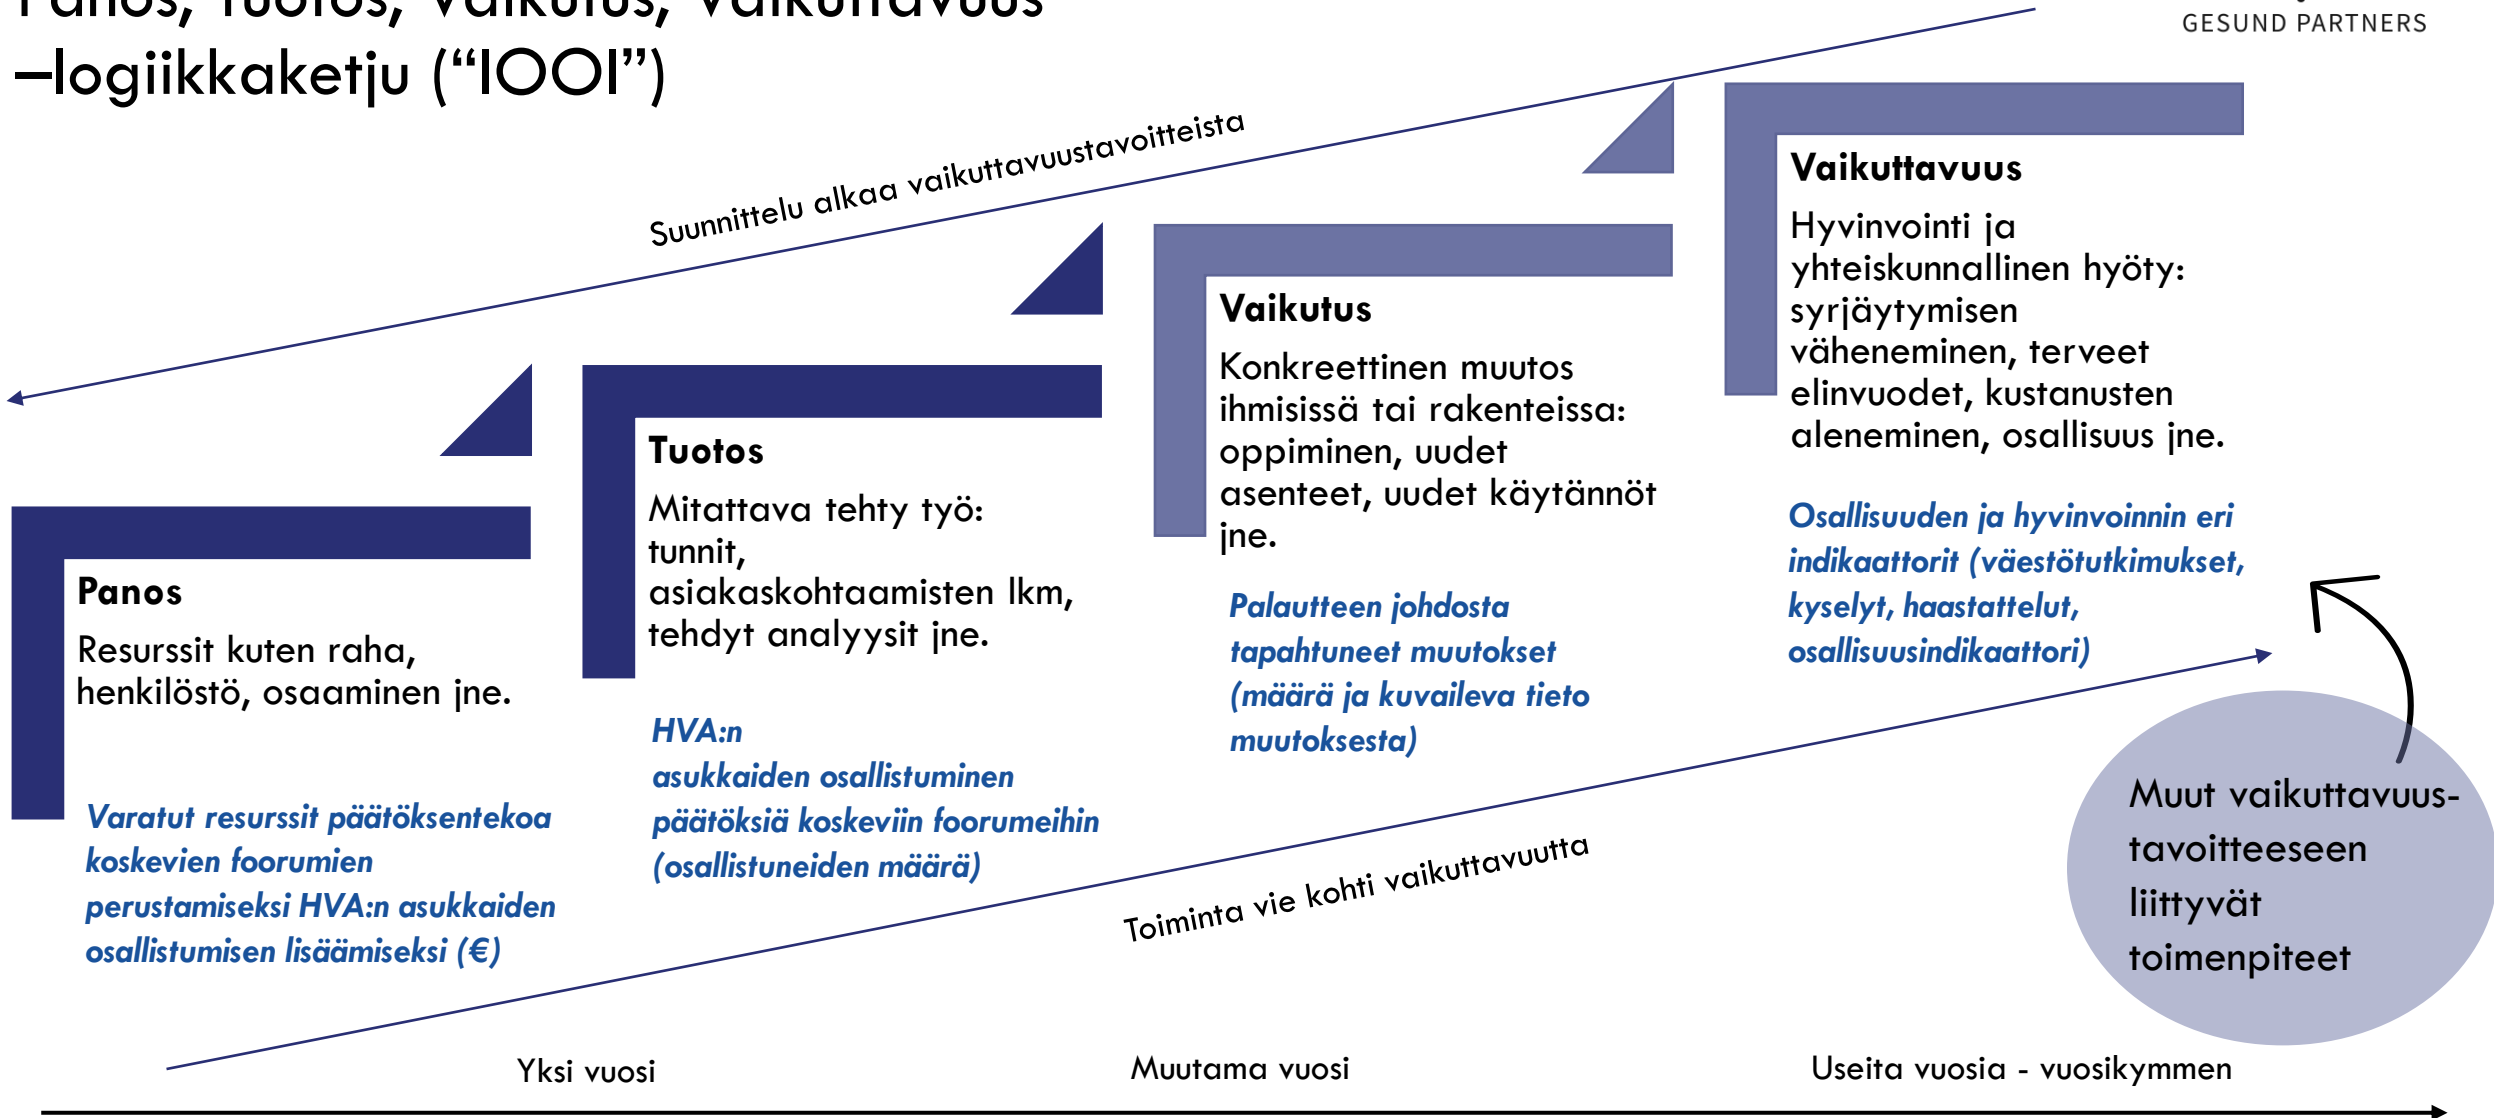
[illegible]
–logiikkaketju (“IOOI”)

GESUND PARTNERS

Suunnittelu alkaa vaikuttavuustavoitteista

Vaikuttavuus
Hyvinvointi ja yhteiskunnallinen hyöty: syrjäytymisen väheneminen, terveet elinvuodet, kustanusten aleneminen, osallisuus jne.

Osallisuuden ja hyvinvoinnin eri indikaattorit (väestötutkimukset, kyselyt, haastattelut, osallisuusindikaattori)

Vaikutus
Konkreettinen muutos ihmisissä tai rakenteissa: oppiminen, uudet asenteet, uudet käytännöt jne.

Palautteen johdosta tapahtuneet muutokset (määrä ja kuvaileva tieto muutoksesta)

Tuotos
Mitattava tehty työ: tunnit, asiakaskohtaamisten lkm, tehdyt analyysit jne.

HVA:n asukkaiden osallistuminen päätöksiä koskeviin foorumeihin (osallistuneiden määrä)

Panos
Resurssit kuten raha, henkilöstö, osaaminen jne.

Varatut resurssit päätöksentekoa koskevien foorumien perustamiseksi HVA:n asukkaiden osallistumisen lisäämiseksi (€)

Muut vaikuttavuus-tavoitteeseen liittyvät toimenpiteet

Toiminta vie kohti vaikuttavuutta

Yksi vuosi

Muutama vuosi

Useita vuosia - vuosikymmen